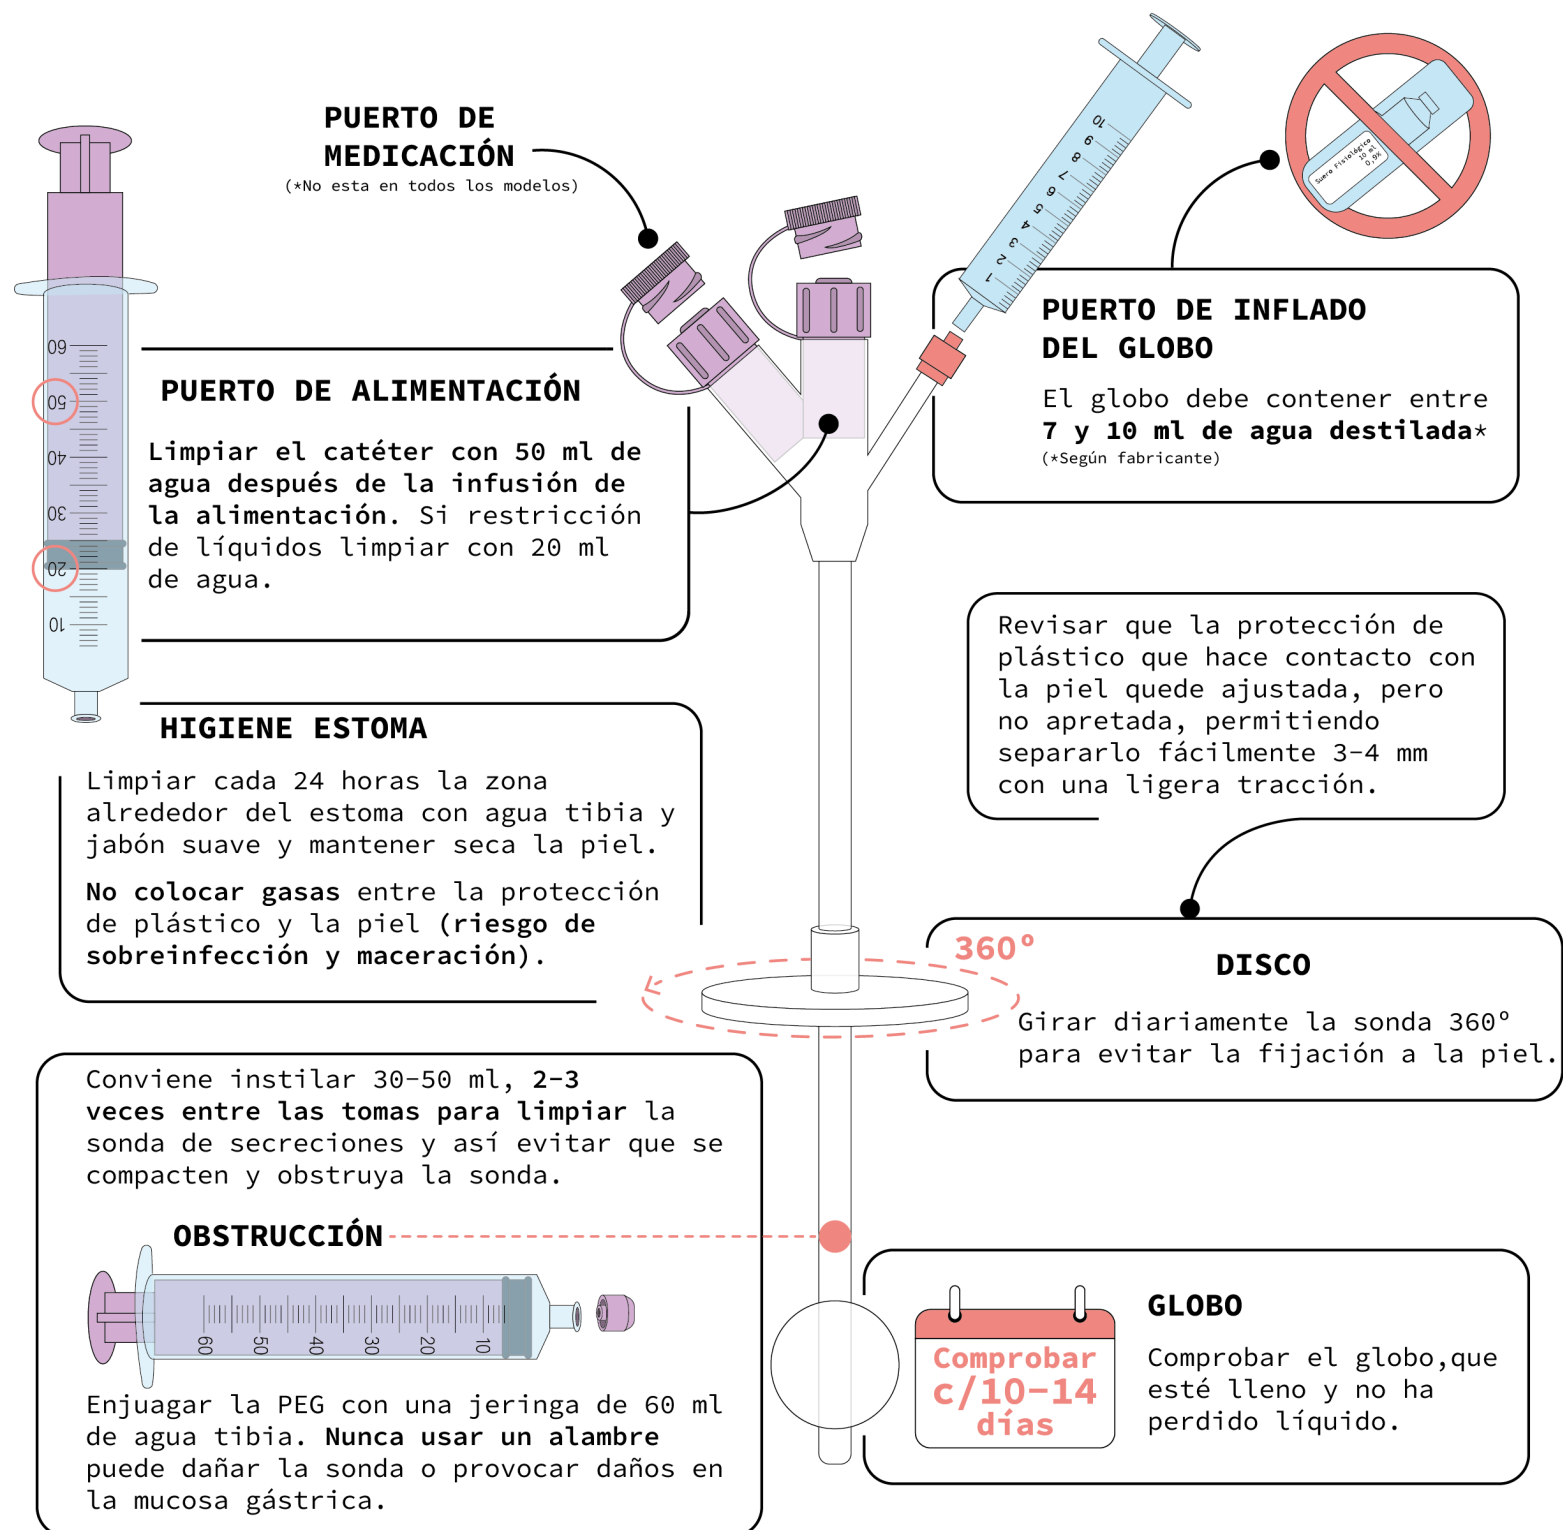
PUERTO DE MEDICACIÓN
(*No esta en todos los modelos)

60
50
40
30
20
10

PUERTO DE ALIMENTACIÓN

Limpiar el catéter con 50 ml de agua después de la infusión de la alimentación. Si restricción de líquidos limpiar con 20 ml de agua.

10
9
8
7
6
5
4
3
2
1

Suero Fisiológico 10 ml 0,9%

PUERTO DE INFLADO DEL GLOBO

El globo debe contener entre 7 y 10 ml de agua destilada*
(*Según fabricante)

HIGIENE ESTOMA

Limpiar cada 24 horas la zona alrededor del estoma con agua tibia y jabón suave y mantener seca la piel.

No colocar gasas entre la protección de plástico y la piel (riesgo de sobreinfección y maceración).

Revisar que la protección de plástico que hace contacto con la piel quede ajustada, pero no apretada, permitiendo separarlo fácilmente 3-4 mm con una ligera tracción.

360°

DISCO

Girar diariamente la sonda 360° para evitar la fijación a la piel.

Conviene instilar 30-50 ml, 2-3 veces entre las tomas para limpiar la sonda de secreciones y así evitar que se compacten y obstruya la sonda.

OBSTRUCCIÓN

60
50
40
30
20
10

Enjuagar la PEG con una jeringa de 60 ml de agua tibia. Nunca usar un alambre puede dañar la sonda o provocar daños en la mucosa gástrica.

Comprobar c/10-14 días

GLOBO

Comprobar el globo,que esté lleno y no ha perdido líquido.